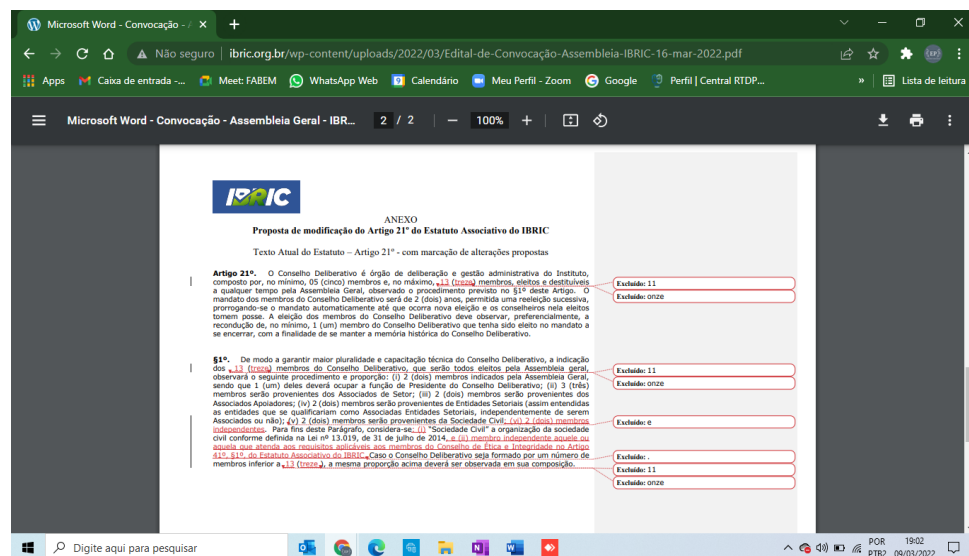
Microsoft Word - Convocação - ×

Não seguro | ibric.org.br/wp-content/uploads/2022/03/Edital-de-Convocação-Assembleia-IBRIC-16-mar-2022.pdf

Apps Caixa de entrada -... Meet: FABEM WhatsApp Web Calendário Meu Perfil - Zoom Google Perfil | Central RTDP... » Lista de leitura

Microsoft Word - Convocação - Assembleia Geral - IBR... 2 / 2 — 100% +

IBRIC

ANEXO

Proposta de modificação do Artigo 21º do Estatuto Associativo do IBRIC

Texto Atual do Estatuto – Artigo 21º - com marcação de alterações propostas

Artigo 21º. O Conselho Deliberativo é órgão de deliberação e gestão administrativa do Instituto, composto por, no mínimo, 05 (cinco) membros e, no máximo, 13 (treze) membros, eleitos e destituíveis a qualquer tempo pela Assembleia Geral, observado o procedimento previsto no §1º deste Artigo. O mandato dos membros do Conselho Deliberativo será de 2 (dois) anos, permitida uma reeleição sucessiva, prorrogando-se o mandato automaticamente até que ocorra nova eleição e os conselheiros nela eleitos tomem posse. A eleição dos membros do Conselho Deliberativo deve observar, preferencialmente, a recondução de, no mínimo, 1 (um) membro do Conselho Deliberativo que tenha sido eleito no mandato a se encerrar, com a finalidade de se manter a memória histórica do Conselho Deliberativo.

§1º. De modo a garantir maior pluralidade e capacitação técnica do Conselho Deliberativo, a indicação dos 13 (treze) membros do Conselho Deliberativo, que serão todos eleitos pela Assembleia geral, observará o seguinte procedimento e proporção: (i) 2 (dois) membros indicados pela Assembleia Geral, sendo que 1 (um) deles deverá ocupar a função de Presidente do Conselho Deliberativo; (ii) 3 (três) membros serão provenientes dos Associados de Setor; (iii) 2 (dois) membros serão provenientes dos Associados Apoiadores; (iv) 2 (dois) membros serão provenientes de Entidades Setoriais (assim entendidas as entidades que se qualificariam como Associadas Entidades Setoriais, independentemente de serem Associados ou não); (v) 2 (dois) membros serão provenientes da Sociedade Civil; (vi) 2 (dois) membros independentes. Para fins deste Parágrafo, considera-se: (i) "Sociedade Civil" a organização da sociedade civil conforme definida na Lei nº 13.019, de 31 de julho de 2014, e (ii) membro independente aquele ou aquela que atenda aos requisitos aplicáveis aos membros do Conselho de Ética e Integridade no Artigo 41º, §1º, do Estatuto Associativo do IBRIC. Caso o Conselho Deliberativo seja formado por um número de membros inferior a 13 (treze), a mesma proporção acima deverá ser observada em sua composição.

Excluído: 11
Excluído: onze
Excluído: 11
Excluído: onze
Excluído: e
Excluído: .
Excluído: 11
Excluído: onze

Digite aqui para pesquisar
POR PTB2 19:02 09/03/2022